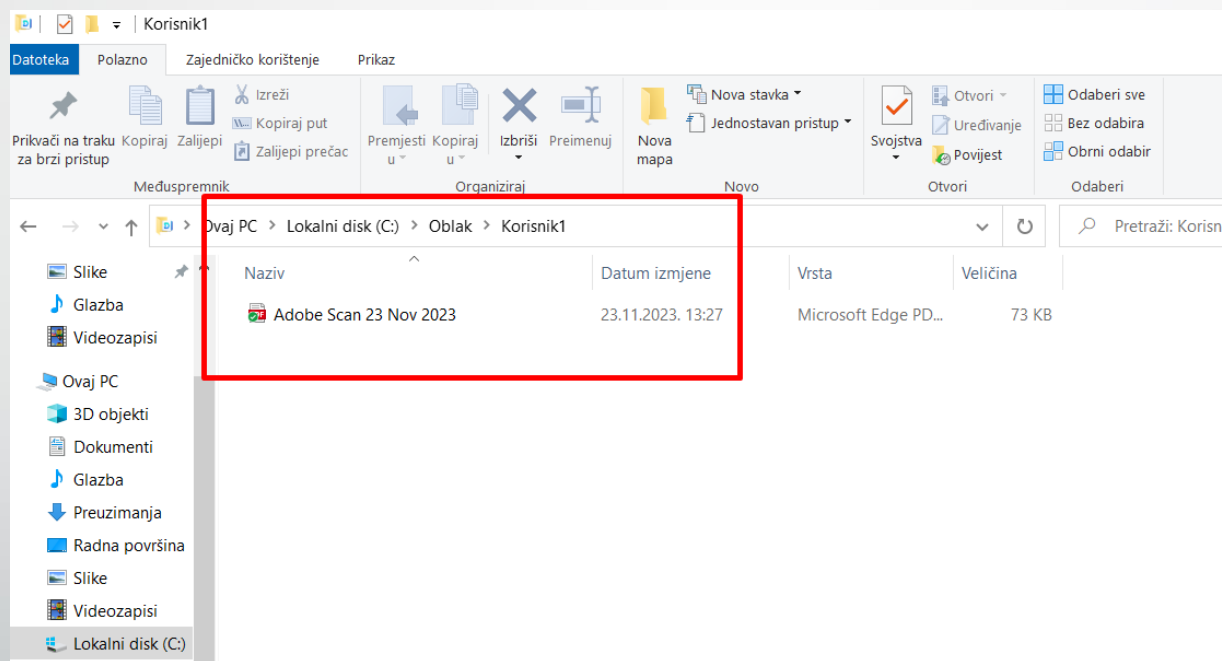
Korisnik1

Datoteka Polazno Zajedničko korištenje Prikaz

Prikvači na traku za brzi pristup Kopiraj Zalijepi Izreži Kopiraj put Zalijepi prečac
Međuspremnik

Premjesti u Kopiraj u Izbriši Preimenuj
Organiziraj

Nova mapa Nova stavka Jednostavan pristup
Novo

Svojstva Otvori Uređivanje Povijest
Otvori

Odaberi sve Bez odabira Obrni odabir
Odaberi

Ovaj PC › Lokalni disk (C:) › Oblak › Korisnik1

Pretraži: Korisn

Slike
Glazba
Videozapisi

Ovaj PC
3D objekti
Dokumenti
Glazba
Preuzimanja
Radna površina
Slike
Videozapisi
Lokalni disk (C:)

| Naziv | Datum izmjene | Vrsta | Veličina |
|---|---|---|---|
| Adobe Scan 23 Nov 2023 | 23.11.2023. 13:27 | Microsoft Edge PD... | 73 KB |